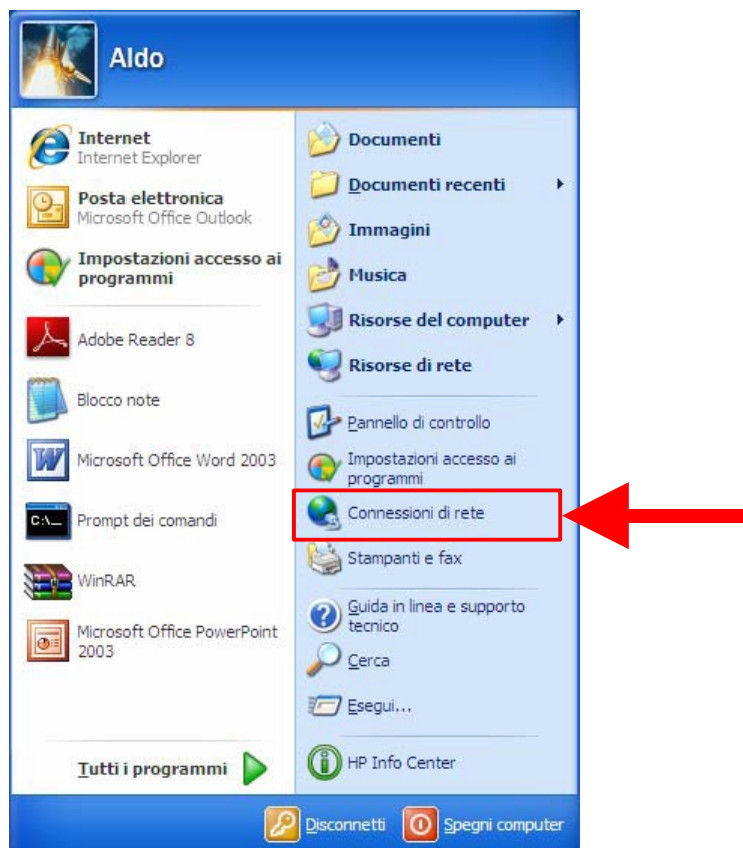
Aldo

Internet
Internet Explorer

Posta elettronica
Microsoft Office Outlook

Impostazioni accesso ai programmi

Adobe Reader 8

Blocco note

Microsoft Office Word 2003

Prompt dei comandi

WinRAR

Microsoft Office PowerPoint 2003

Tutti i programmi

Documenti

Documenti recenti

Immagini

Musica

Risorse del computer

Risorse di rete

Pannello di controllo

Impostazioni accesso ai programmi

Connessioni di rete

Stampanti e fax

Guida in linea e supporto tecnico

Cerca

Esegui...

HP Info Center

Disconnetti

Spegni computer